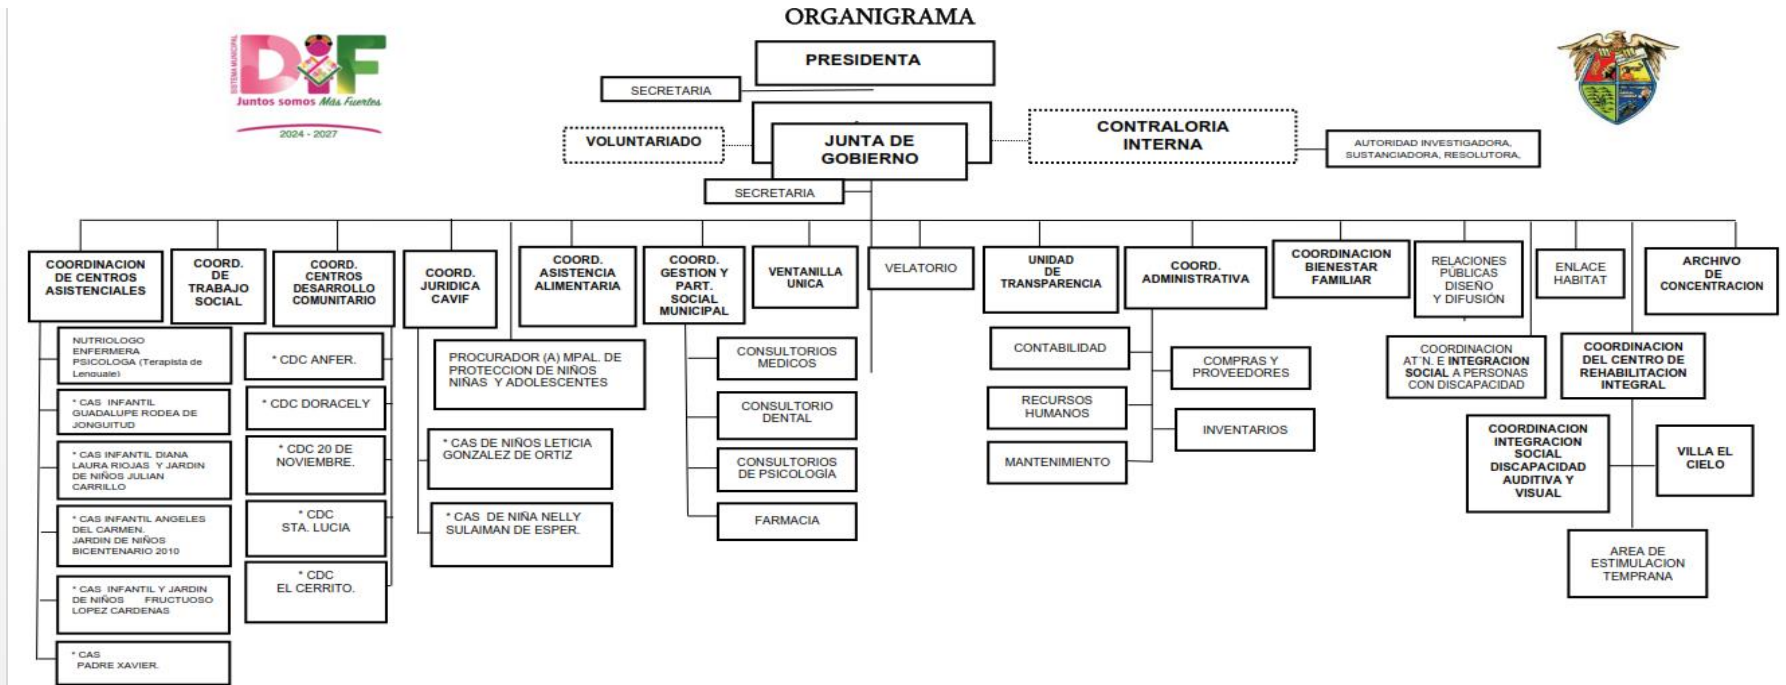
ORGANIGRAMA

SISTEMA MUNICIPAL DIF
Juntos somos Más Fuertes
2024 - 2027

PRESIDENTA

SECRETARIA

VOLUNTARIADO

JUNTA DE GOBIERNO

CONTRALORIA INTERNA

AUTORIDAD INVESTIGADORA, SUSTANCIADORA, RESOLUTORA.

SECRETARIA

COORDINACION DE CENTROS ASISTENCIALES

NUTRIOLOGO ENFERMERA PSICOLOGA (Terapista de Lenguaje)

* CAS INFANTIL GUADALUPE RODEA DE JONGUITUD

* CAS INFANTIL DIANA LAURA RIOJAS Y JARDIN DE NIÑOS JULIAN CARRILLO

* CAS INFANTIL ANGELES DEL CARMEN. JARDIN DE NIÑOS BICENTENARIO 2010

* CAS INFANTIL Y JARDIN DE NIÑOS FRUCTUOSO LOPEZ CARDENAS

* CAS PADRE XAVIER.

COORD. DE TRABAJO SOCIAL

COORD. CENTROS DESARROLLO COMUNITARIO

* CDC ANFER.

* CDC DORACELY

* CDC 20 DE NOVIEMBRE.

* CDC STA. LUCIA

* CDC EL CERRITO.

COORD. JURIDICA CAVIF

PROCURADOR (A) MPAL. DE PROTECCION DE NIÑOS NIÑAS Y ADOLESCENTES

* CAS DE NIÑOS LETICIA GONZALEZ DE ORTIZ

* CAS DE NIÑA NELLY SULAIMAN DE ESPER.

COORD. ASISTENCIA ALIMENTARIA

COORD. GESTION Y PART. SOCIAL MUNICIPAL

CONSULTORIOS MEDICOS

CONSULTORIO DENTAL

CONSULTORIOS DE PSICOLOGIA

FARMACIA

VENTANILLA UNICA

VELATORIO

UNIDAD DE TRANSPARENCIA

COORD. ADMINISTRATIVA

CONTABILIDAD

RECURSOS HUMANOS

MANTENIMIENTO

COMPRAS Y PROVEEDORES

INVENTARIOS

COORDINACION BIENESTAR FAMILIAR

RELACIONES PÚBLICAS DISEÑO Y DIFUSIÓN

COORDINACION AT´N. E INTEGRACION SOCIAL A PERSONAS CON DISCAPACIDAD

ENLACE HABITAT

COORDINACION DEL CENTRO DE REHABILITACION INTEGRAL

COORDINACION INTEGRACION SOCIAL DISCAPACIDAD AUDITIVA Y VISUAL

VILLA EL CIELO

AREA DE ESTIMULACION TEMPRANA

ARCHIVO DE CONCENTRACION